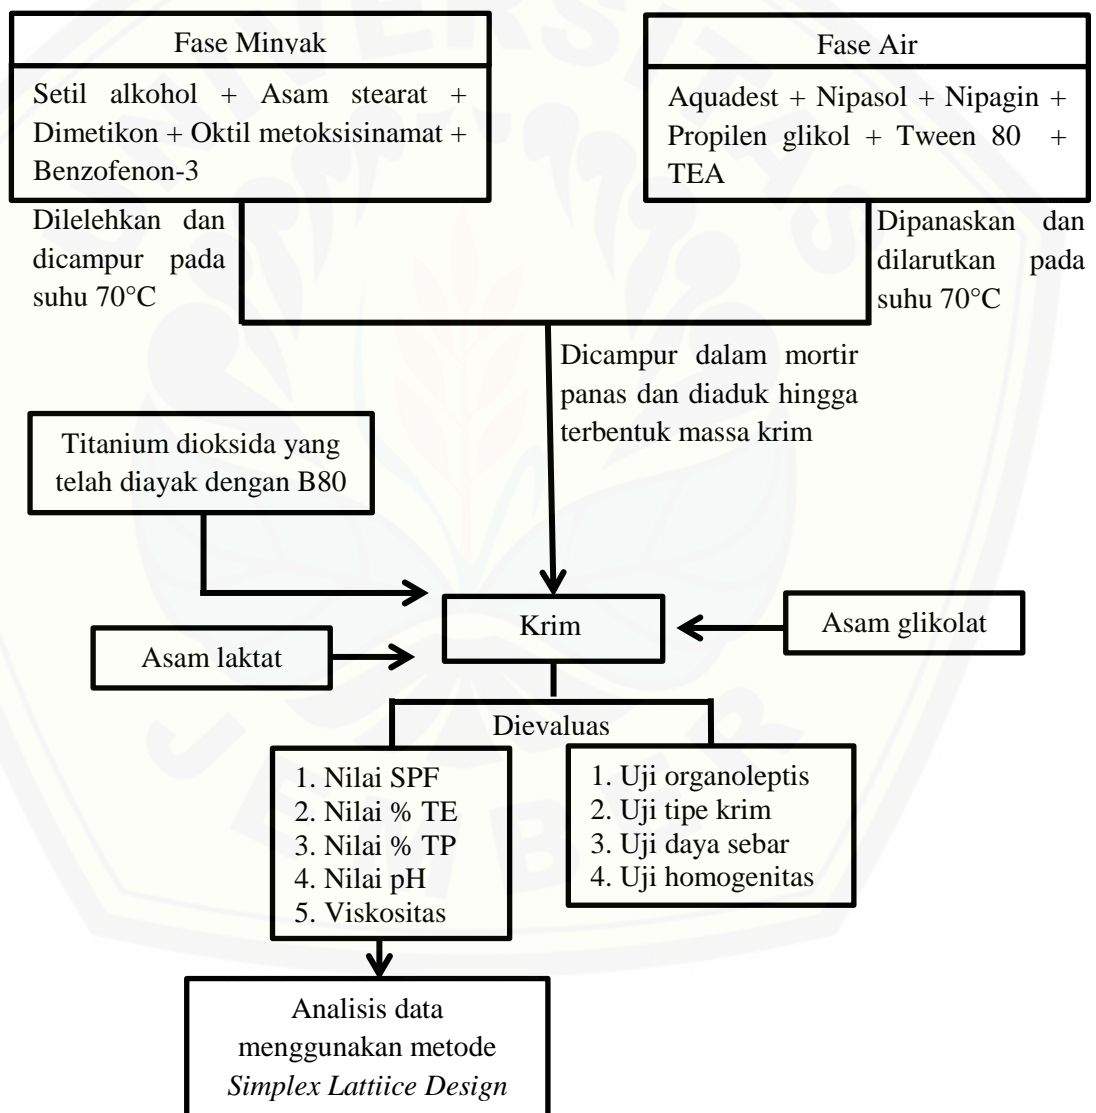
Fase Minyak

Setil alkohol + Asam stearat + Dimetikon + Oktil metoksisinamat + Benzofenon-3

Fase Air

Aquadest + Nipasol + Nipagin + Propilen glikol + Tween 80 + TEA

Dilelehkan dan dicampur pada suhu 70°C

Dipanaskan dan dilarutkan pada suhu 70°C

Dicampur dalam mortir panas dan diaduk hingga terbentuk massa krim

Titanium dioksida yang telah diayak dengan B80

Krim

Asam glikolat

Asam laktat

Dievaluas

1. Nilai SPF
2. Nilai % TE
3. Nilai % TP
4. Nilai pH
5. Viskositas

1. Uji organoleptis
2. Uji tipe krim
3. Uji daya sebar
4. Uji homogenitas

Analisis data menggunakan metode *Simplex Lattiice Design*